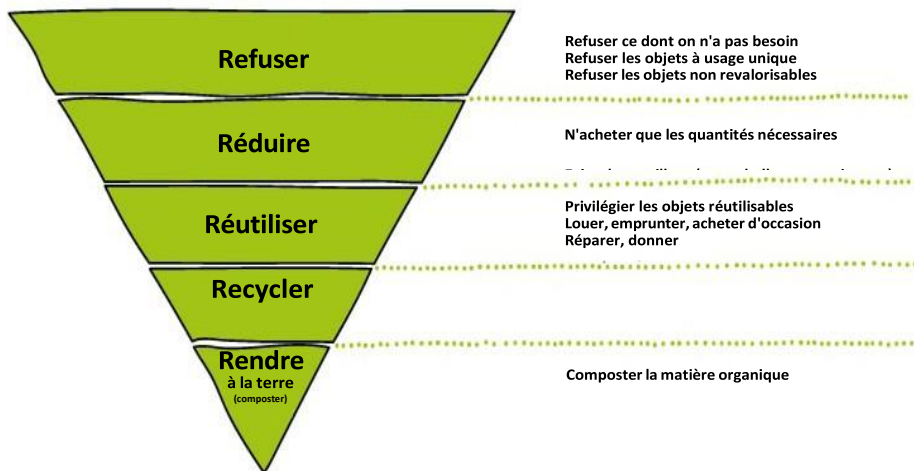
Refuser

Réduire

Réutiliser

Recycler

Rendre à la terre (composter)

Refuser ce dont on n'a pas besoin
Refuser les objets à usage unique
Refuser les objets non revalorisables

N'acheter que les quantités nécessaires

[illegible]

Privilégier les objets réutilisables
Louer, emprunter, acheter d'occasion
Réparer, donner

Composter la matière organique